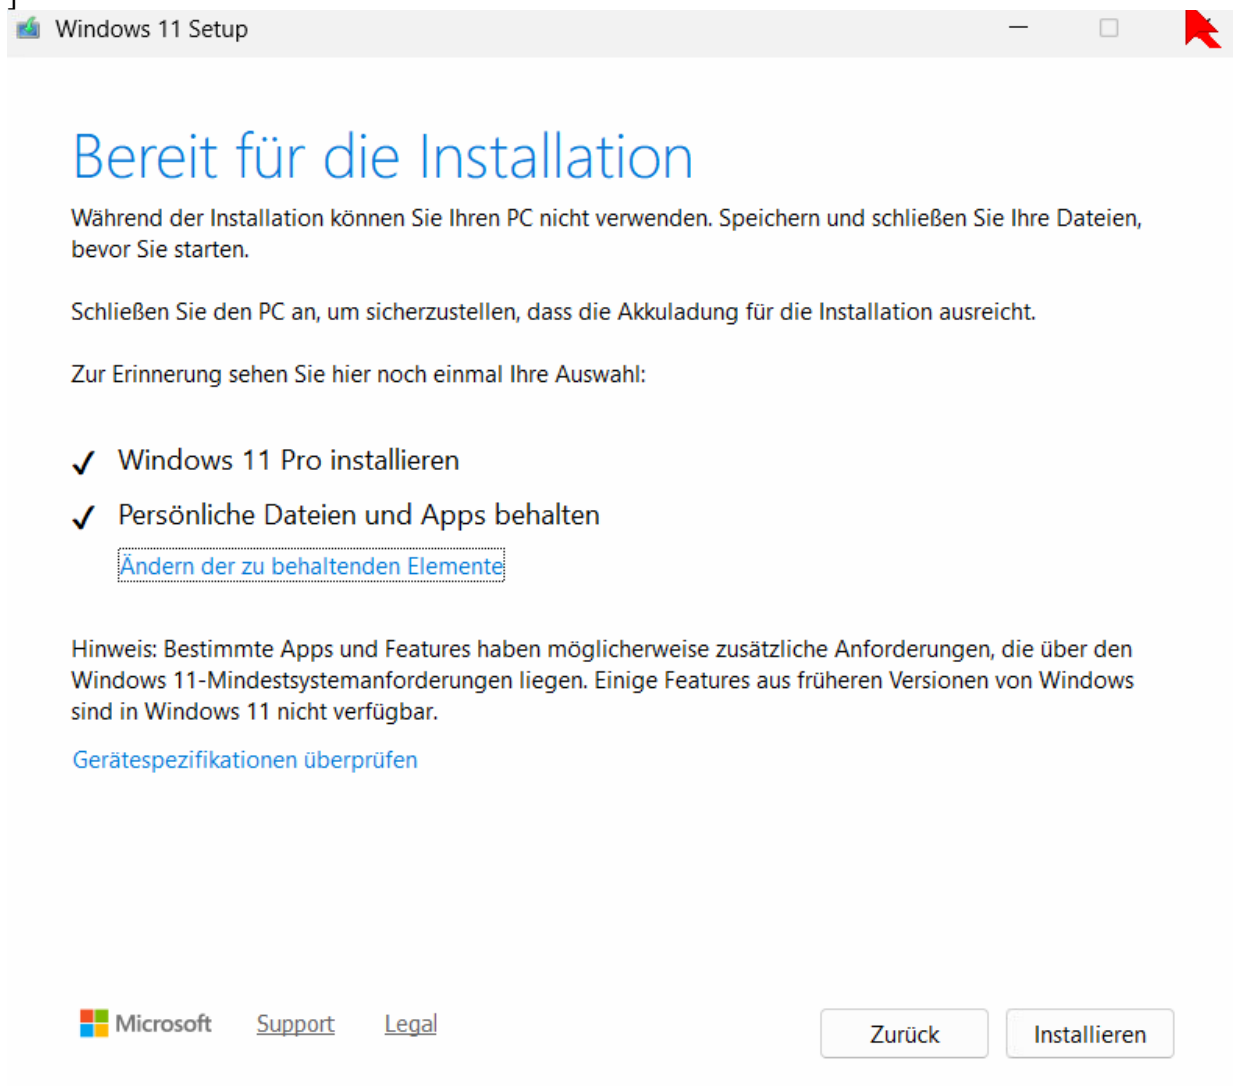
Windows 11 Setup

Bereit für die Installation

Während der Installation können Sie Ihren PC nicht verwenden. Speichern und schließen Sie Ihre Dateien, bevor Sie starten.

Schließen Sie den PC an, um sicherzustellen, dass die Akkuladung für die Installation ausreicht.

Zur Erinnerung sehen Sie hier noch einmal Ihre Auswahl:

✓ Windows 11 Pro installieren

✓ Persönliche Dateien und Apps behalten

Ändern der zu behaltenden Elemente

Hinweis: Bestimmte Apps und Features haben möglicherweise zusätzliche Anforderungen, die über den Windows 11-Mindestsystemanforderungen liegen. Einige Features aus früheren Versionen von Windows sind in Windows 11 nicht verfügbar.

Gerätespezifikationen überprüfen

Microsoft Support Legal

Zurück Installieren